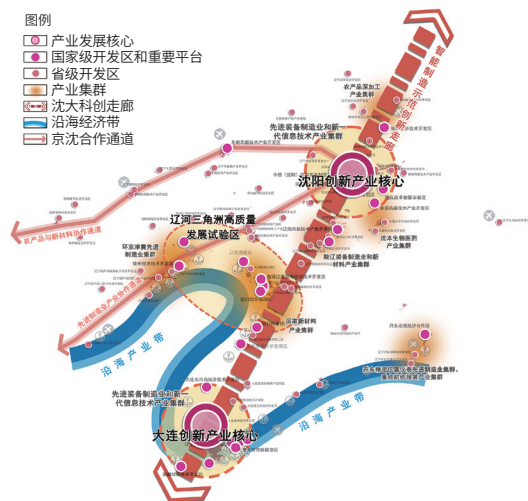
图例

产业发展核心
国家级开发区和重要平台
省级开发区
产业集群
沈大科创走廊
沿海经济带
京沈合作通道

智能制造示范区走廊

农产品深加工产业集群

先进装备制造业和新一代信息技术产业集群

沈阳创新产业核心

农产品与新材料协作通道

辽河三角洲高质量发展试验区

环京津冀先进制造业集群

先进制造业产业协作通道

鞍辽装备制造业和新材料产业集群

沈本生物医药产业集群

精细化工和新材料产业集群

沿海产业带

先进装备制造业和新一代信息技术产业集群

大连创新产业核心

沿海产业带

丹东沿海产业集群